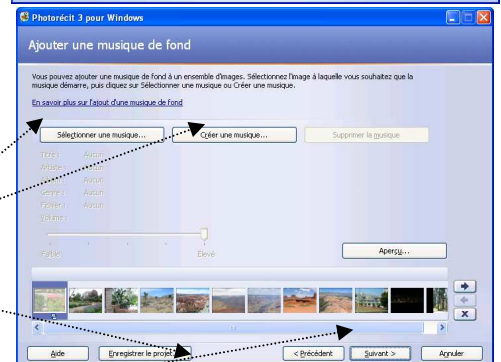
Photorécit 3 pour Windows

Ajouter une musique de fond

Vous pouvez ajouter une musique de fond à un ensemble d'images. Sélectionnez l'image à laquelle vous souhaitez que la musique démarre, puis cliquez sur Sélectionner une musique ou Créer une musique.

En savoir plus sur l'ajout d'une musique de fond

Sélectionner une musique...

Créer une musique...

Supprimer la musique

Titre : Aucun
Artiste : Aucun
Album : Aucun
Genre : Aucun
Format : Aucun
Volume :

Faible

Élevé

Aperçu...

Aide

Enregistrer le projet...

< Précédent

Suivant >

Annuler